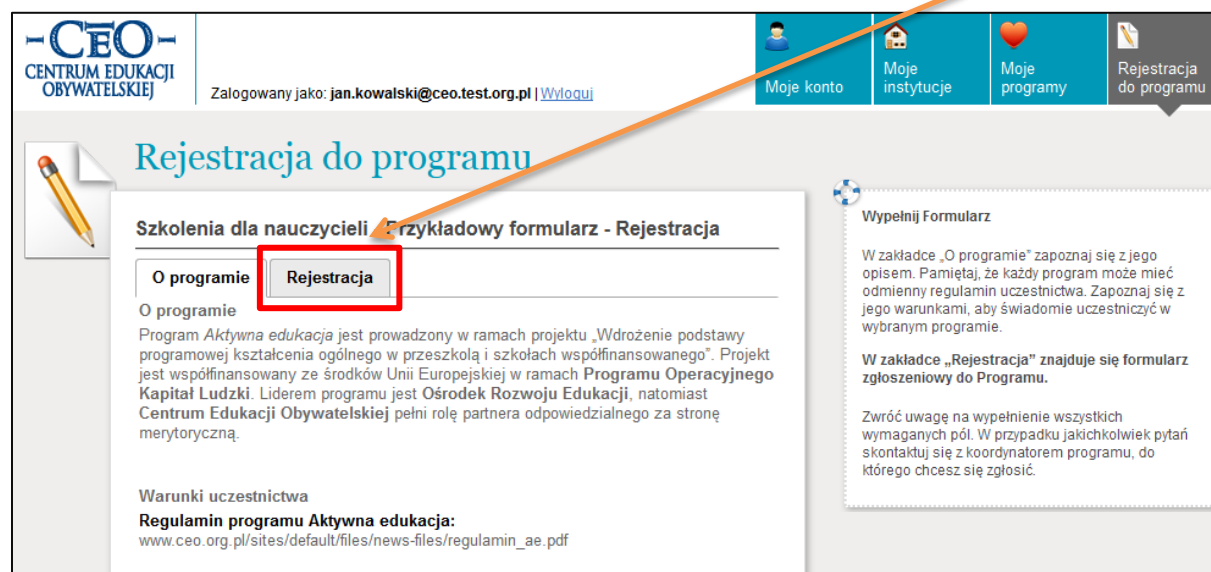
CEO
CENTRUM EDUKACJI OBYWATELSKIEJ

Zalogowany jako: jan.kowalski@ceo.test.org.pl | Wyloguj

Moje konto
Moje instytucje
Moje programy
Rejestracja do programu

Rejestracja do programu

Szkolenia dla nauczycieli - Przykładowy formularz - Rejestracja

O programie
Rejestracja

O programie
Program Aktywna edukacja jest prowadzony w ramach projektu „Wdrożenie podstawy programowej kształcenia ogólnego w przeszkolą i szkołach współfinansowanego". Projekt jest współfinansowany ze środków Unii Europejskiej w ramach Programu Operacyjnego Kapitał Ludzki. Liderem programu jest Ośrodek Rozwoju Edukacji, natomiast Centrum Edukacji Obywatelskiej pełni rolę partnera odpowiedzialnego za stronę merytoryczną.

Warunki uczestnictwa
Regulamin programu Aktywna edukacja:
www.ceo.org.pl/sites/default/files/news-files/regulamin_ae.pdf

Wypełnij Formularz

W zakładce „O programie" zapoznaj się z jego opisem. Pamiętaj, że każdy program może mieć odmienny regulamin uczestnictwa. Zapoznaj się z jego warunkami, aby świadomie uczestniczyć w wybranym programie.

W zakładce „Rejestracja" znajduje się formularz zgłoszeniowy do Programu.

Zwróć uwagę na wypełnienie wszystkich wymaganych pól. W przypadku jakichkolwiek pytań skontaktuj się z koordynatorem programu, do którego chcesz się zgłosić.